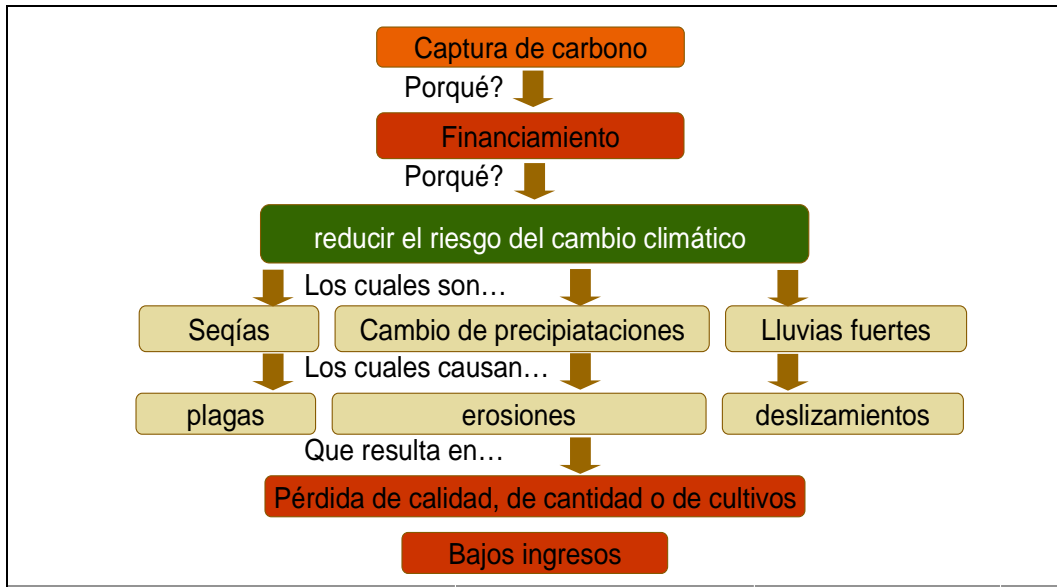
Captura de carbono

Porqué?

Financiamiento

Porqué?

reducir el riesgo del cambio climático

Los cuales son…

Seqías

Cambio de precipiataciones

Lluvias fuertes

Los cuales causan…

plagas

erosiones

deslizamientos

Que resulta en…

Pérdida de calidad, de cantidad o de cultivos

Bajos ingresos